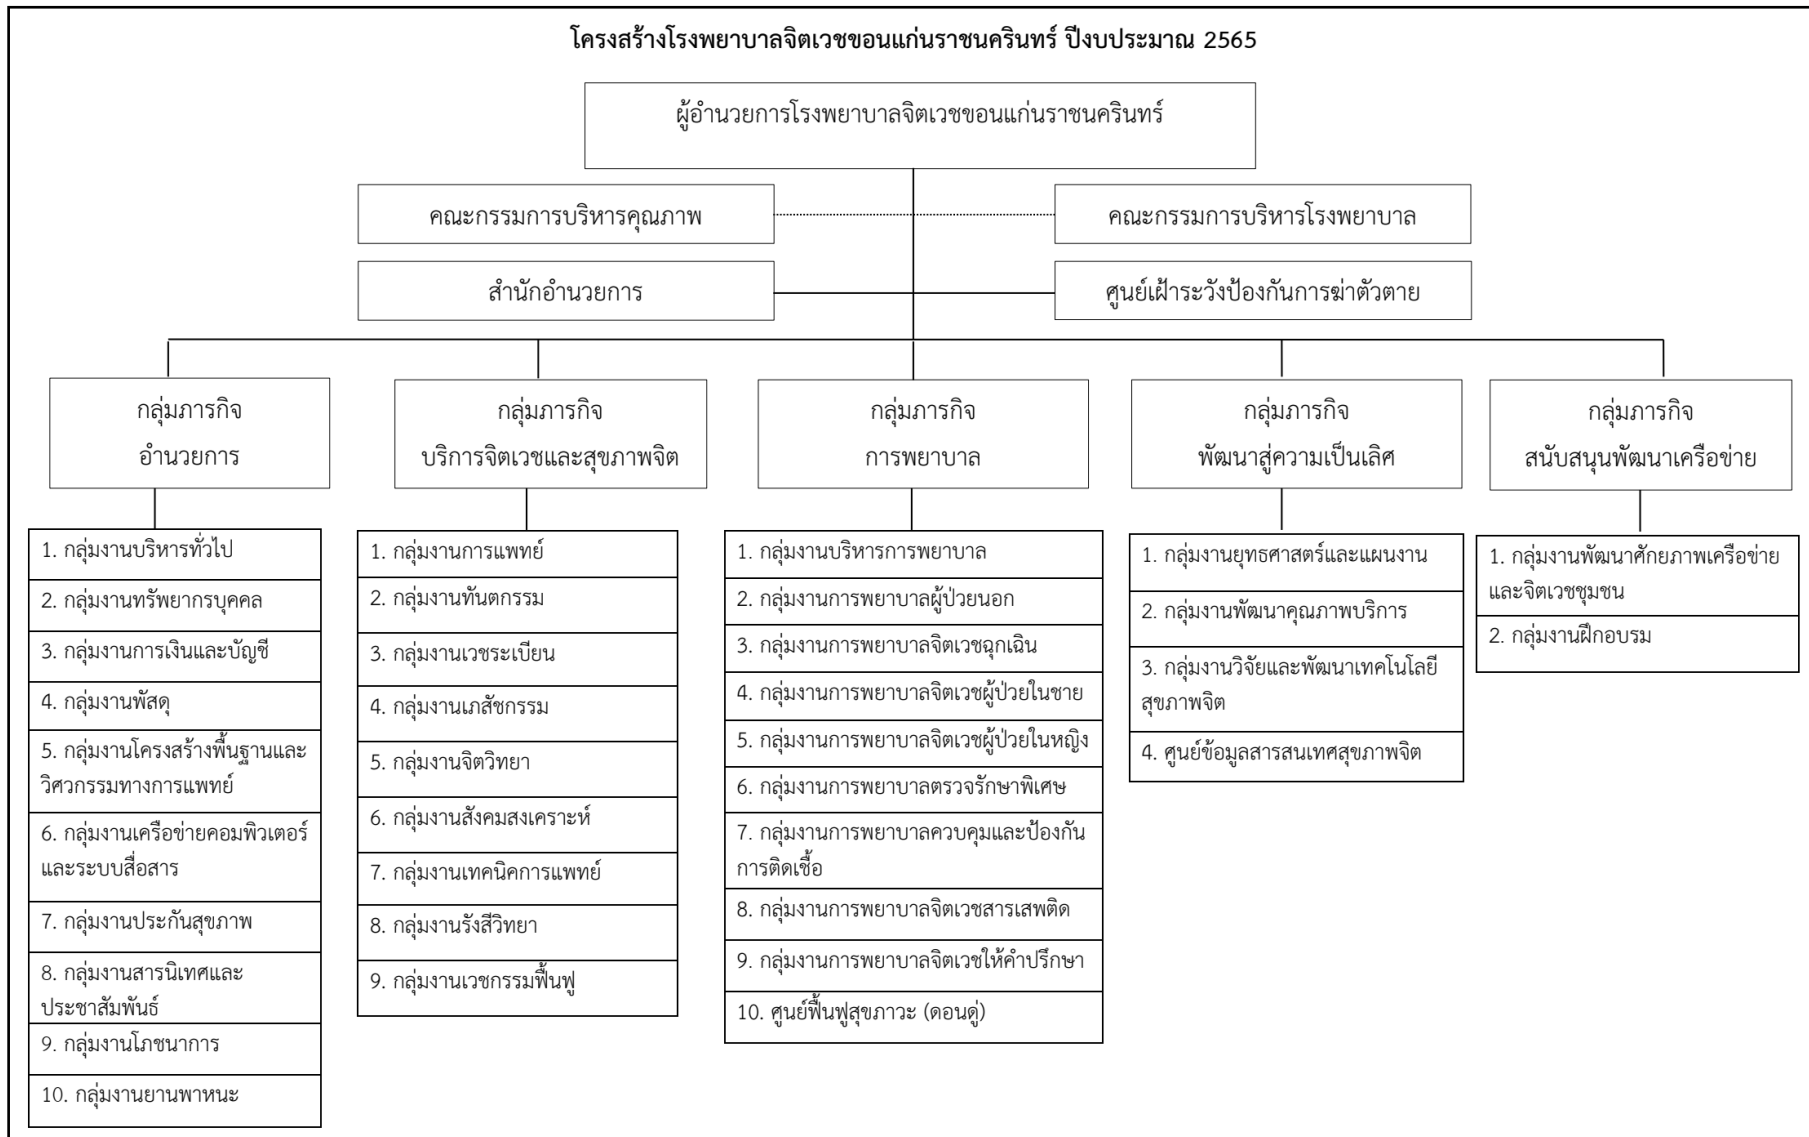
โครงสร้างโรงพยาบาลจิตเวชขอนแก่นราชนครินทร์ ปีงบประมาณ 2565

ผู้อำนวยการโรงพยาบาลจิตเวชขอนแก่นราชนครินทร์

คณะกรรมการบริหารคุณภาพ

คณะกรรมการบริหารโรงพยาบาล

สำนักอำนวยการ

ศูนย์เฝ้าระวังป้องกันการฆ่าตัวตาย

กลุ่มภารกิจ อำนวยการ

1. กลุ่มงานบริหารทั่วไป
2. กลุ่มงานทรัพยากรบุคคล
3. กลุ่มงานการเงินและบัญชี
4. กลุ่มงานพัสดุ
5. กลุ่มงานโครงสร้างพื้นฐานและวิศวกรรมทางการแพทย์
6. กลุ่มงานเครือข่ายคอมพิวเตอร์และระบบสื่อสาร
7. กลุ่มงานประกันสุขภาพ
8. กลุ่มงานสารนิเทศและประชาสัมพันธ์
9. กลุ่มงานโภชนาการ
10. กลุ่มงานยานพาหนะ

กลุ่มภารกิจ บริการจิตเวชและสุขภาพจิต

1. กลุ่มงานการแพทย์
2. กลุ่มงานทันตกรรม
3. กลุ่มงานเวชระเบียน
4. กลุ่มงานเภสัชกรรม
5. กลุ่มงานจิตวิทยา
6. กลุ่มงานสังคมสงเคราะห์
7. กลุ่มงานเทคนิคการแพทย์
8. กลุ่มงานรังสีวิทยา
9. กลุ่มงานเวชกรรมฟื้นฟู

กลุ่มภารกิจ การพยาบาล

1. กลุ่มงานบริหารการพยาบาล
2. กลุ่มงานการพยาบาลผู้ป่วยนอก
3. กลุ่มงานการพยาบาลจิตเวชฉุกเฉิน
4. กลุ่มงานการพยาบาลจิตเวชผู้ป่วยในชาย
5. กลุ่มงานการพยาบาลจิตเวชผู้ป่วยในหญิง
6. กลุ่มงานการพยาบาลตรวจรักษาพิเศษ
7. กลุ่มงานการพยาบาลควบคุมและป้องกันการติดเชื้อ
8. กลุ่มงานการพยาบาลจิตเวชสารเสพติด
9. กลุ่มงานการพยาบาลจิตเวชให้คำปรึกษา
10. ศูนย์ฟื้นฟูสุขภาวะ (ดอนดู่)

กลุ่มภารกิจ พัฒนาสู่ความเป็นเลิศ

1. กลุ่มงานยุทธศาสตร์และแผนงาน
2. กลุ่มงานพัฒนาคุณภาพบริการ
3. กลุ่มงานวิจัยและพัฒนาเทคโนโลยีสุขภาพจิต
4. ศูนย์ข้อมูลสารสนเทศสุขภาพจิต

กลุ่มภารกิจ สนับสนุนพัฒนาเครือข่าย

1. กลุ่มงานพัฒนาศักยภาพเครือข่ายและจิตเวชชุมชน
2. กลุ่มงานฝึกอบรม